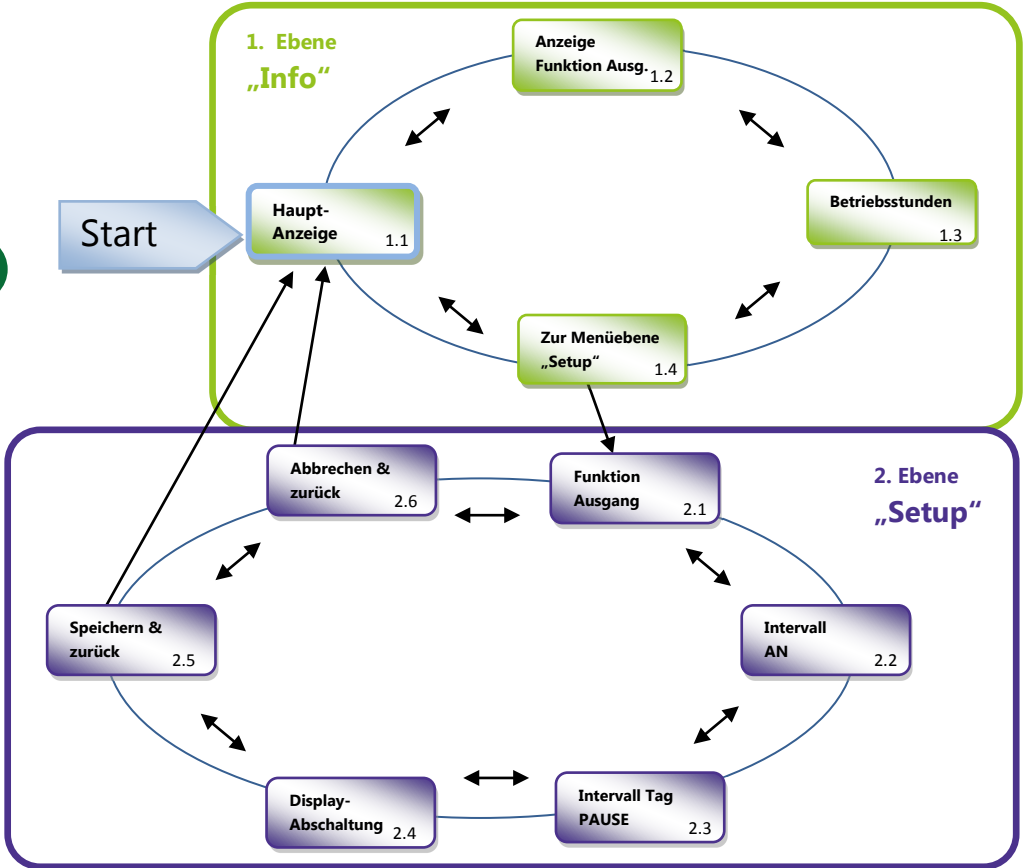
1. Ebene
„Info“

Start

Haupt-
Anzeige 1.1

Anzeige
Funktion Ausg. 1.2

Betriebsstunden 1.3

Zur Menüebene
„Setup“ 1.4

2. Ebene
„Setup“

Funktion
Ausgang 2.1

Intervall
AN 2.2

Intervall Tag
PAUSE 2.3

Display-
Abschaltung 2.4

Speichern &
zurück 2.5

Abbrechen &
zurück 2.6